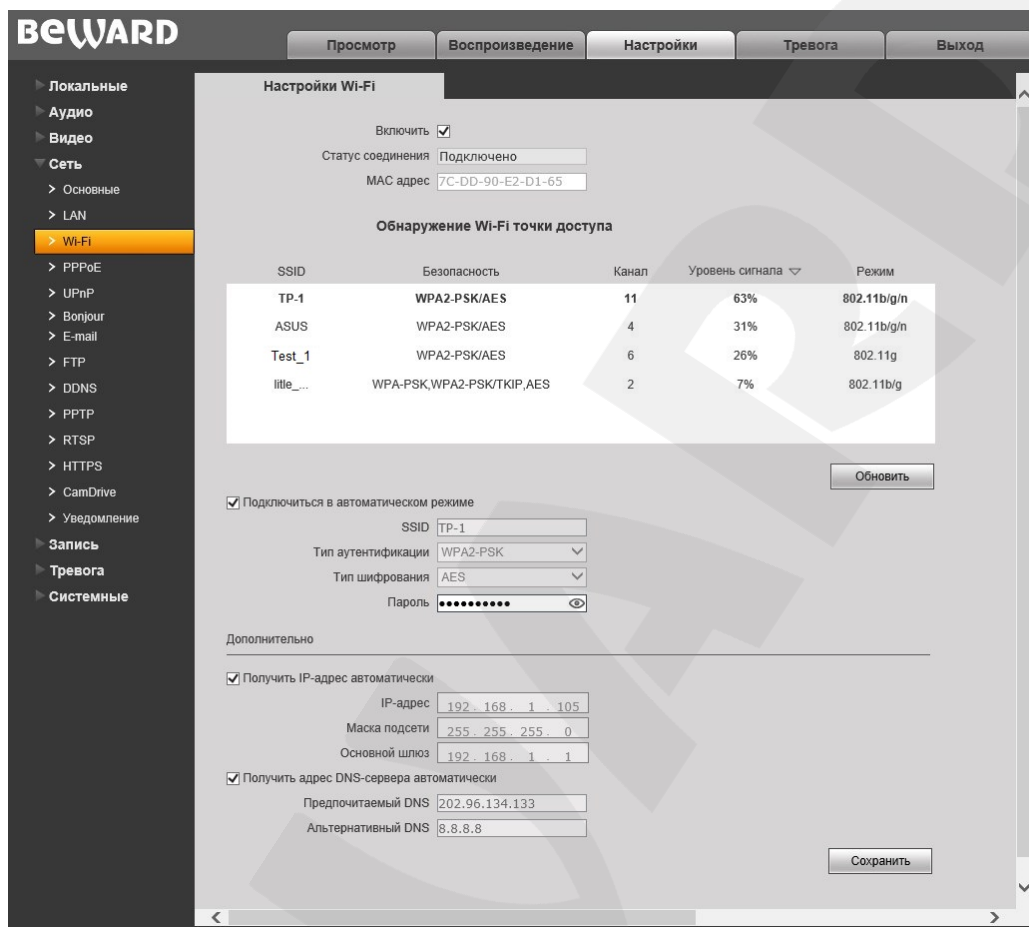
BEWARD

Просмотр | Воспроизведение | Настройки | Тревога | Выход

Локальные
Аудио
Видео
Сеть
> Основные
> LAN
> Wi-Fi
> PPPoE
> UPnP
> Bonjour
> E-mail
> FTP
> DDNS
> PPTP
> RTSP
> HTTPS
> CamDrive
> Уведомление
Запись
Тревога
Системные

Настройки Wi-Fi

Включить ☑
Статус соединения Подключено
MAC адрес 7C-DD-90-E2-D1-65

Обнаружение Wi-Fi точки доступа

| SSID | Безопасность | Канал | Уровень сигнала ▽ | Режим |
|---|---|---|---|---|
| TP-1 | WPA2-PSK/AES | 11 | 63% | 802.11b/g/n |
| ASUS | WPA2-PSK/AES | 4 | 31% | 802.11b/g/n |
| Test_1 | WPA2-PSK/AES | 6 | 26% | 802.11g |
| litle_... | WPA-PSK,WPA2-PSK/TKIP,AES | 2 | 7% | 802.11b/g |

Обновить

☑ Подключиться в автоматическом режиме
SSID TP-1
Тип аутентификации WPA2-PSK
Тип шифрования AES
Пароль ••••••••••

Дополнительно

☑ Получить IP-адрес автоматически
IP-адрес 192 . 168 . 1 . 105
Маска подсети 255 . 255 . 255 . 0
Основной шлюз 192 . 168 . 1 . 1
☑ Получить адрес DNS-сервера автоматически
Предпочитаемый DNS 202.96.134.133
Альтернативный DNS 8.8.8.8

Сохранить